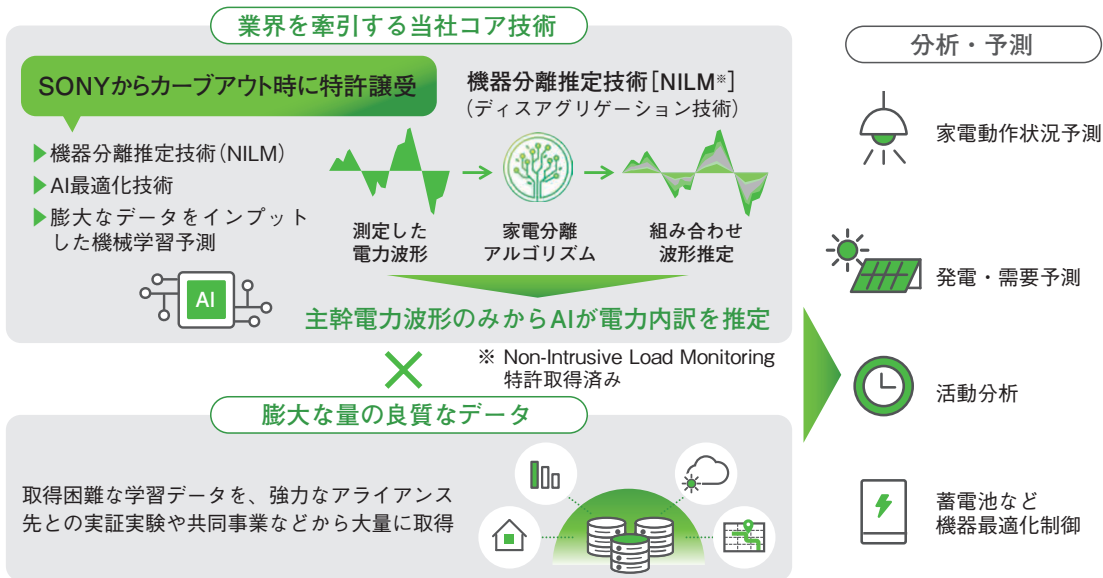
業界を牽引する当社コア技術

SONYからカーブアウト時に特許譲受

▶機器分離推定技術（NILM）
▶AI最適化技術
▶膨大なデータをインプットした機械学習予測

AI

機器分離推定技術［NILM※］
（ディスアグリゲーション技術）

測定した電力波形

家電分離アルゴリズム

組み合わせ波形推定

主幹電力波形のみからAIが電力内訳を推定

※ Non-Intrusive Load Monitoring
特許取得済み

×

膨大な量の良質なデータ

取得困難な学習データを、強力なアライアンス先との実証実験や共同事業などから大量に取得

分析・予測

家電動作状況予測

発電・需要予測

活動分析

蓄電池など
機器最適化制御